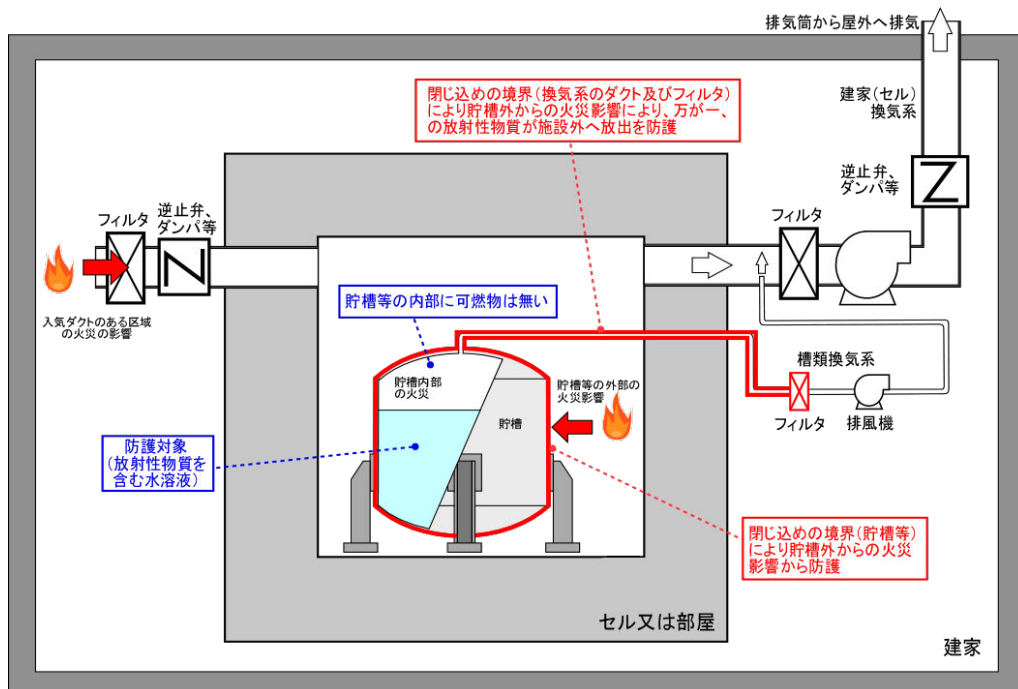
排気筒から屋外へ排気

閉じ込めの境界（換気系のダクト及びフィルタ）により貯槽外からの火災影響により、万が一、の放射性物質が施設外へ放出を防護

建家（セル）換気系

逆止弁、ダンパ等

フィルタ

逆止弁、ダンパ等

フィルタ

入気ダクトのある区域の火災の影響

貯槽等の内部に可燃物は無い

槽類換気系

貯槽内部の火災

貯槽等の外部の火災影響

貯槽

フィルタ

排風機

防護対象（放射性物質を含む水溶液）

閉じ込めの境界（貯槽等）により貯槽外からの火災影響から防護

セル又は部屋

建家